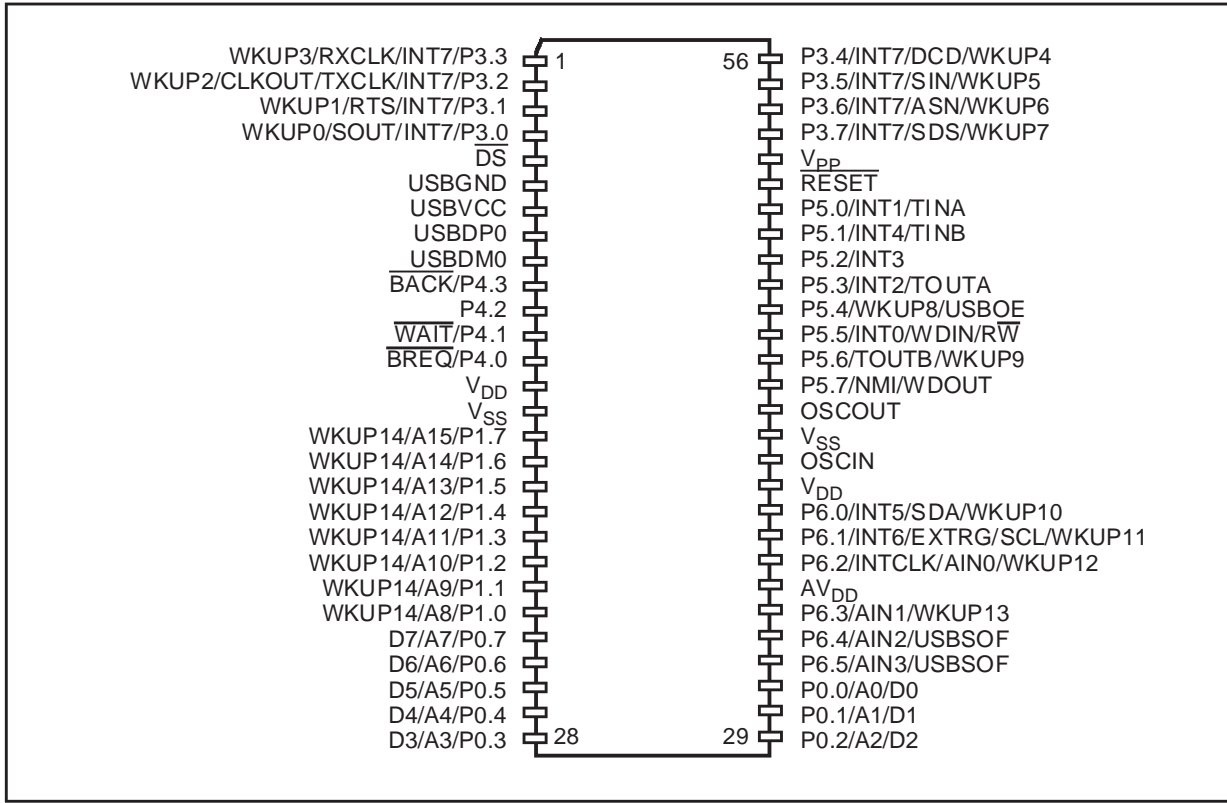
WKUP3/RXCLK/INT7/P3.3
WKUP2/CLKOUT/TXCLK/INT7/P3.2
WKUP1/RTS/INT7/P3.1
WKUP0/SOUT/INT7/P3.0
$\overline{DS}$
USBGND
USBVCC
USBDP0
USBDM0
$\overline{BACK}$/P4.3
P4.2
$\overline{WAIT}$/P4.1
$\overline{BREQ}$/P4.0
$V_{DD}$
$V_{SS}$
WKUP14/A15/P1.7
WKUP14/A14/P1.6
WKUP14/A13/P1.5
WKUP14/A12/P1.4
WKUP14/A11/P1.3
WKUP14/A10/P1.2
WKUP14/A9/P1.1
WKUP14/A8/P1.0
D7/A7/P0.7
D6/A6/P0.6
D5/A5/P0.5
D4/A4/P0.4
D3/A3/P0.3

1
28
56
29

P3.4/INT7/DCD/WKUP4
P3.5/INT7/SIN/WKUP5
P3.6/INT7/ASN/WKUP6
P3.7/INT7/SDS/WKUP7
$V_{PP}$
$\overline{RESET}$
P5.0/INT1/TINA
P5.1/INT4/TINB
P5.2/INT3
P5.3/INT2/TOUTA
P5.4/WKUP8/USBOE
P5.5/INT0/WDIN/R$\overline{W}$
P5.6/TOUTB/WKUP9
P5.7/NMI/WDOUT
OSCOUT
$V_{SS}$
OSCIN
$V_{DD}$
P6.0/INT5/SDA/WKUP10
P6.1/INT6/EXTRG/SCL/WKUP11
P6.2/INTCLK/AIN0/WKUP12
$AV_{DD}$
P6.3/AIN1/WKUP13
P6.4/AIN2/USBSOF
P6.5/AIN3/USBSOF
P0.0/A0/D0
P0.1/A1/D1
P0.2/A2/D2